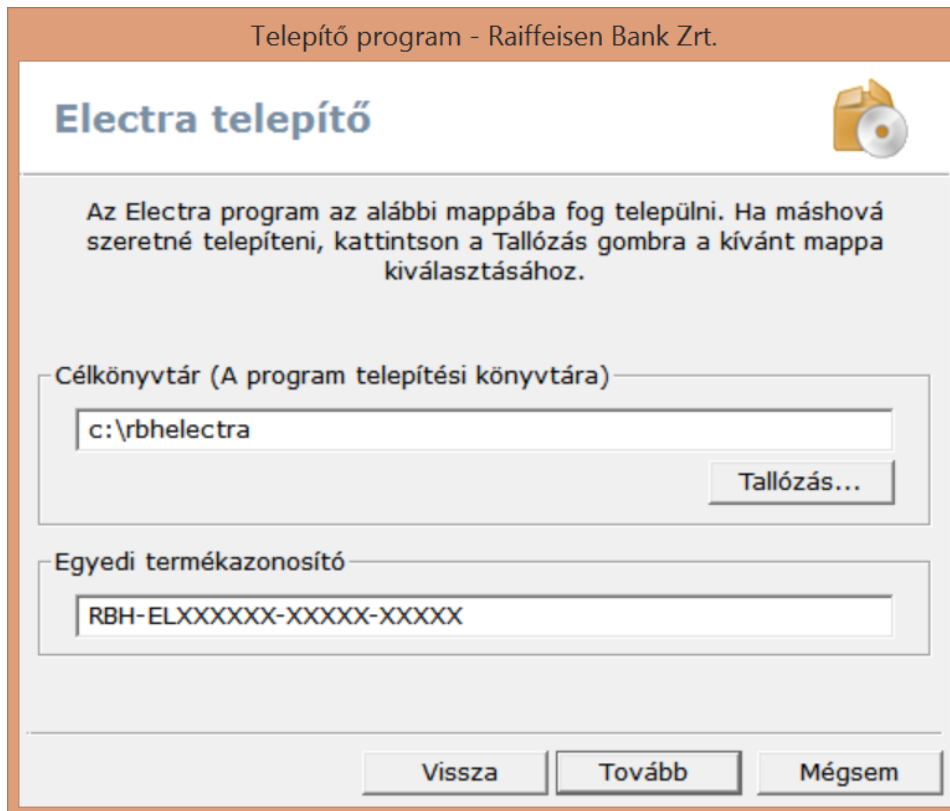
Telepítő program - Raiffeisen Bank Zrt.

Electra telepítő

Az Electra program az alábbi mappába fog települni. Ha máshová szeretné telepíteni, kattintson a Tallózás gombra a kívánt mappa kiválasztásához.

Célkönyvtár (A program telepítési könyvtára)

c:\rbhelectra

Tallózás...

Egyedi termékazonosító

RBH-ELXXXXXX-XXXXX-XXXXX

Vissza

Tovább

Mégsem